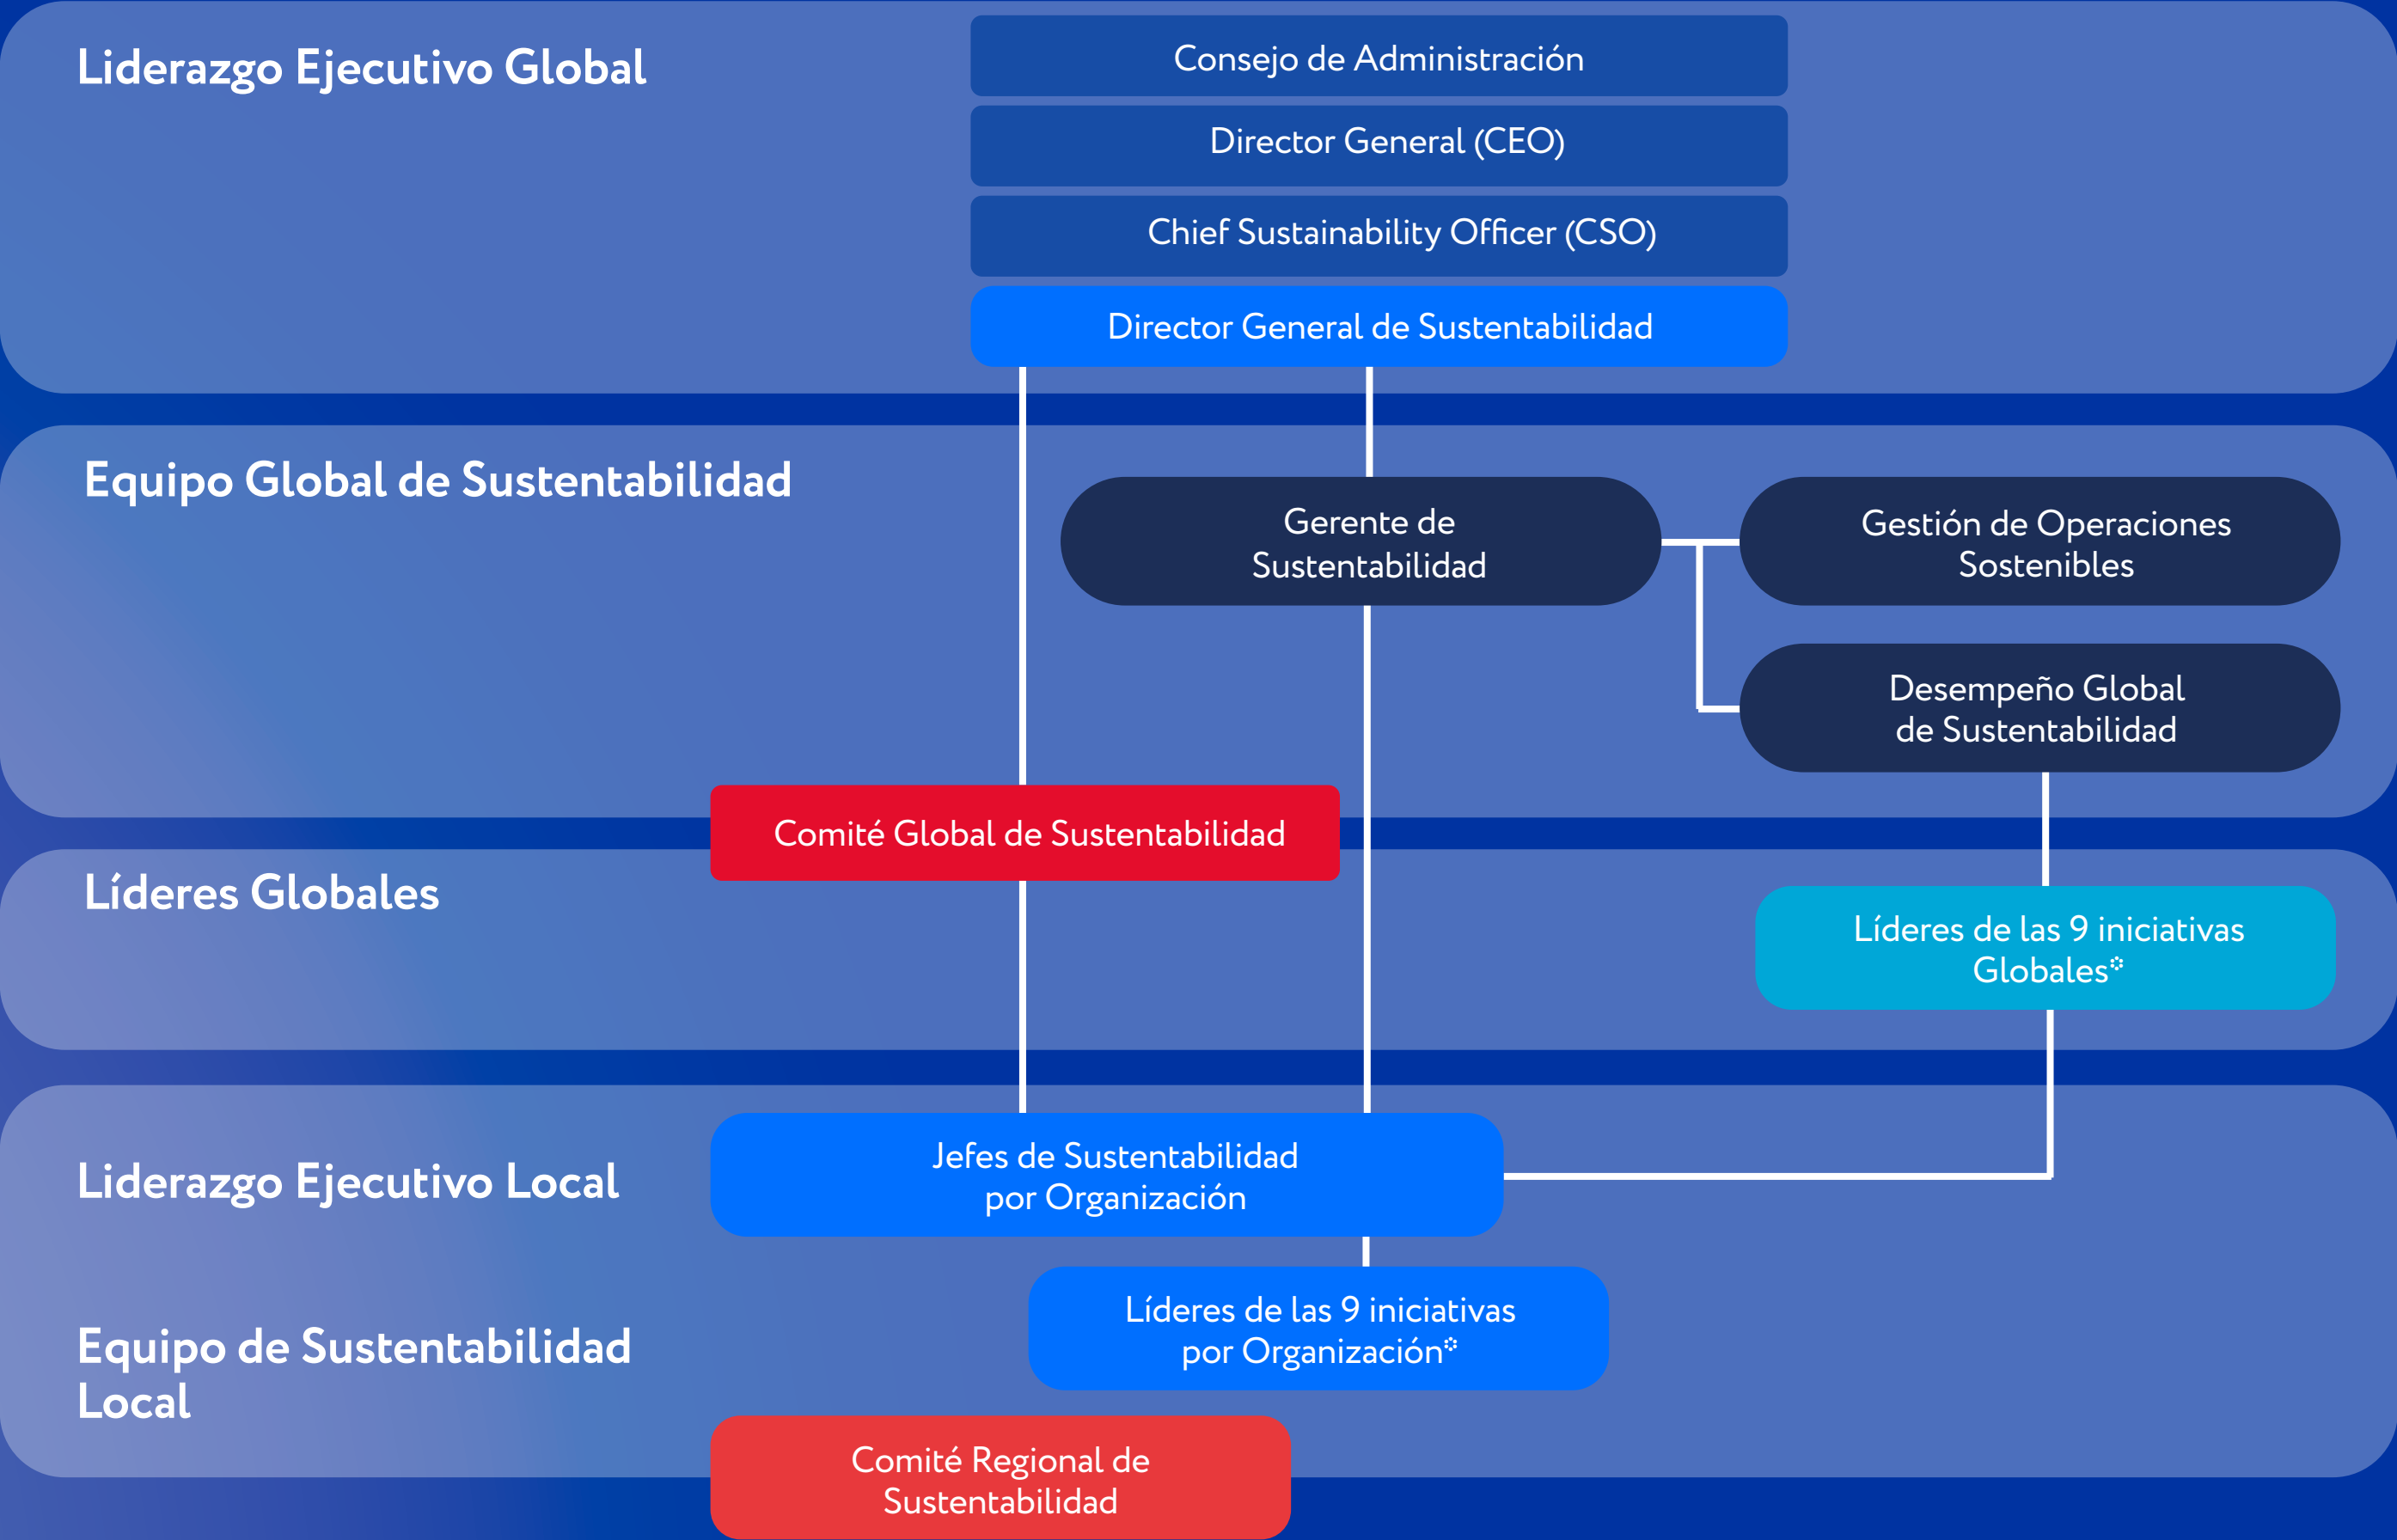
Liderazgo Ejecutivo Global

Consejo de Administración

Director General (CEO)

Chief Sustainability Officer (CSO)

Director General de Sustentabilidad

Equipo Global de Sustentabilidad

Gerente de Sustentabilidad

Gestión de Operaciones Sostenibles

Desempeño Global de Sustentabilidad

Comité Global de Sustentabilidad

Líderes Globales

Líderes de las 9 iniciativas Globales*

Liderazgo Ejecutivo Local

Jefes de Sustentabilidad por Organización

Líderes de las 9 iniciativas por Organización*

Equipo de Sustentabilidad Local

Comité Regional de Sustentabilidad